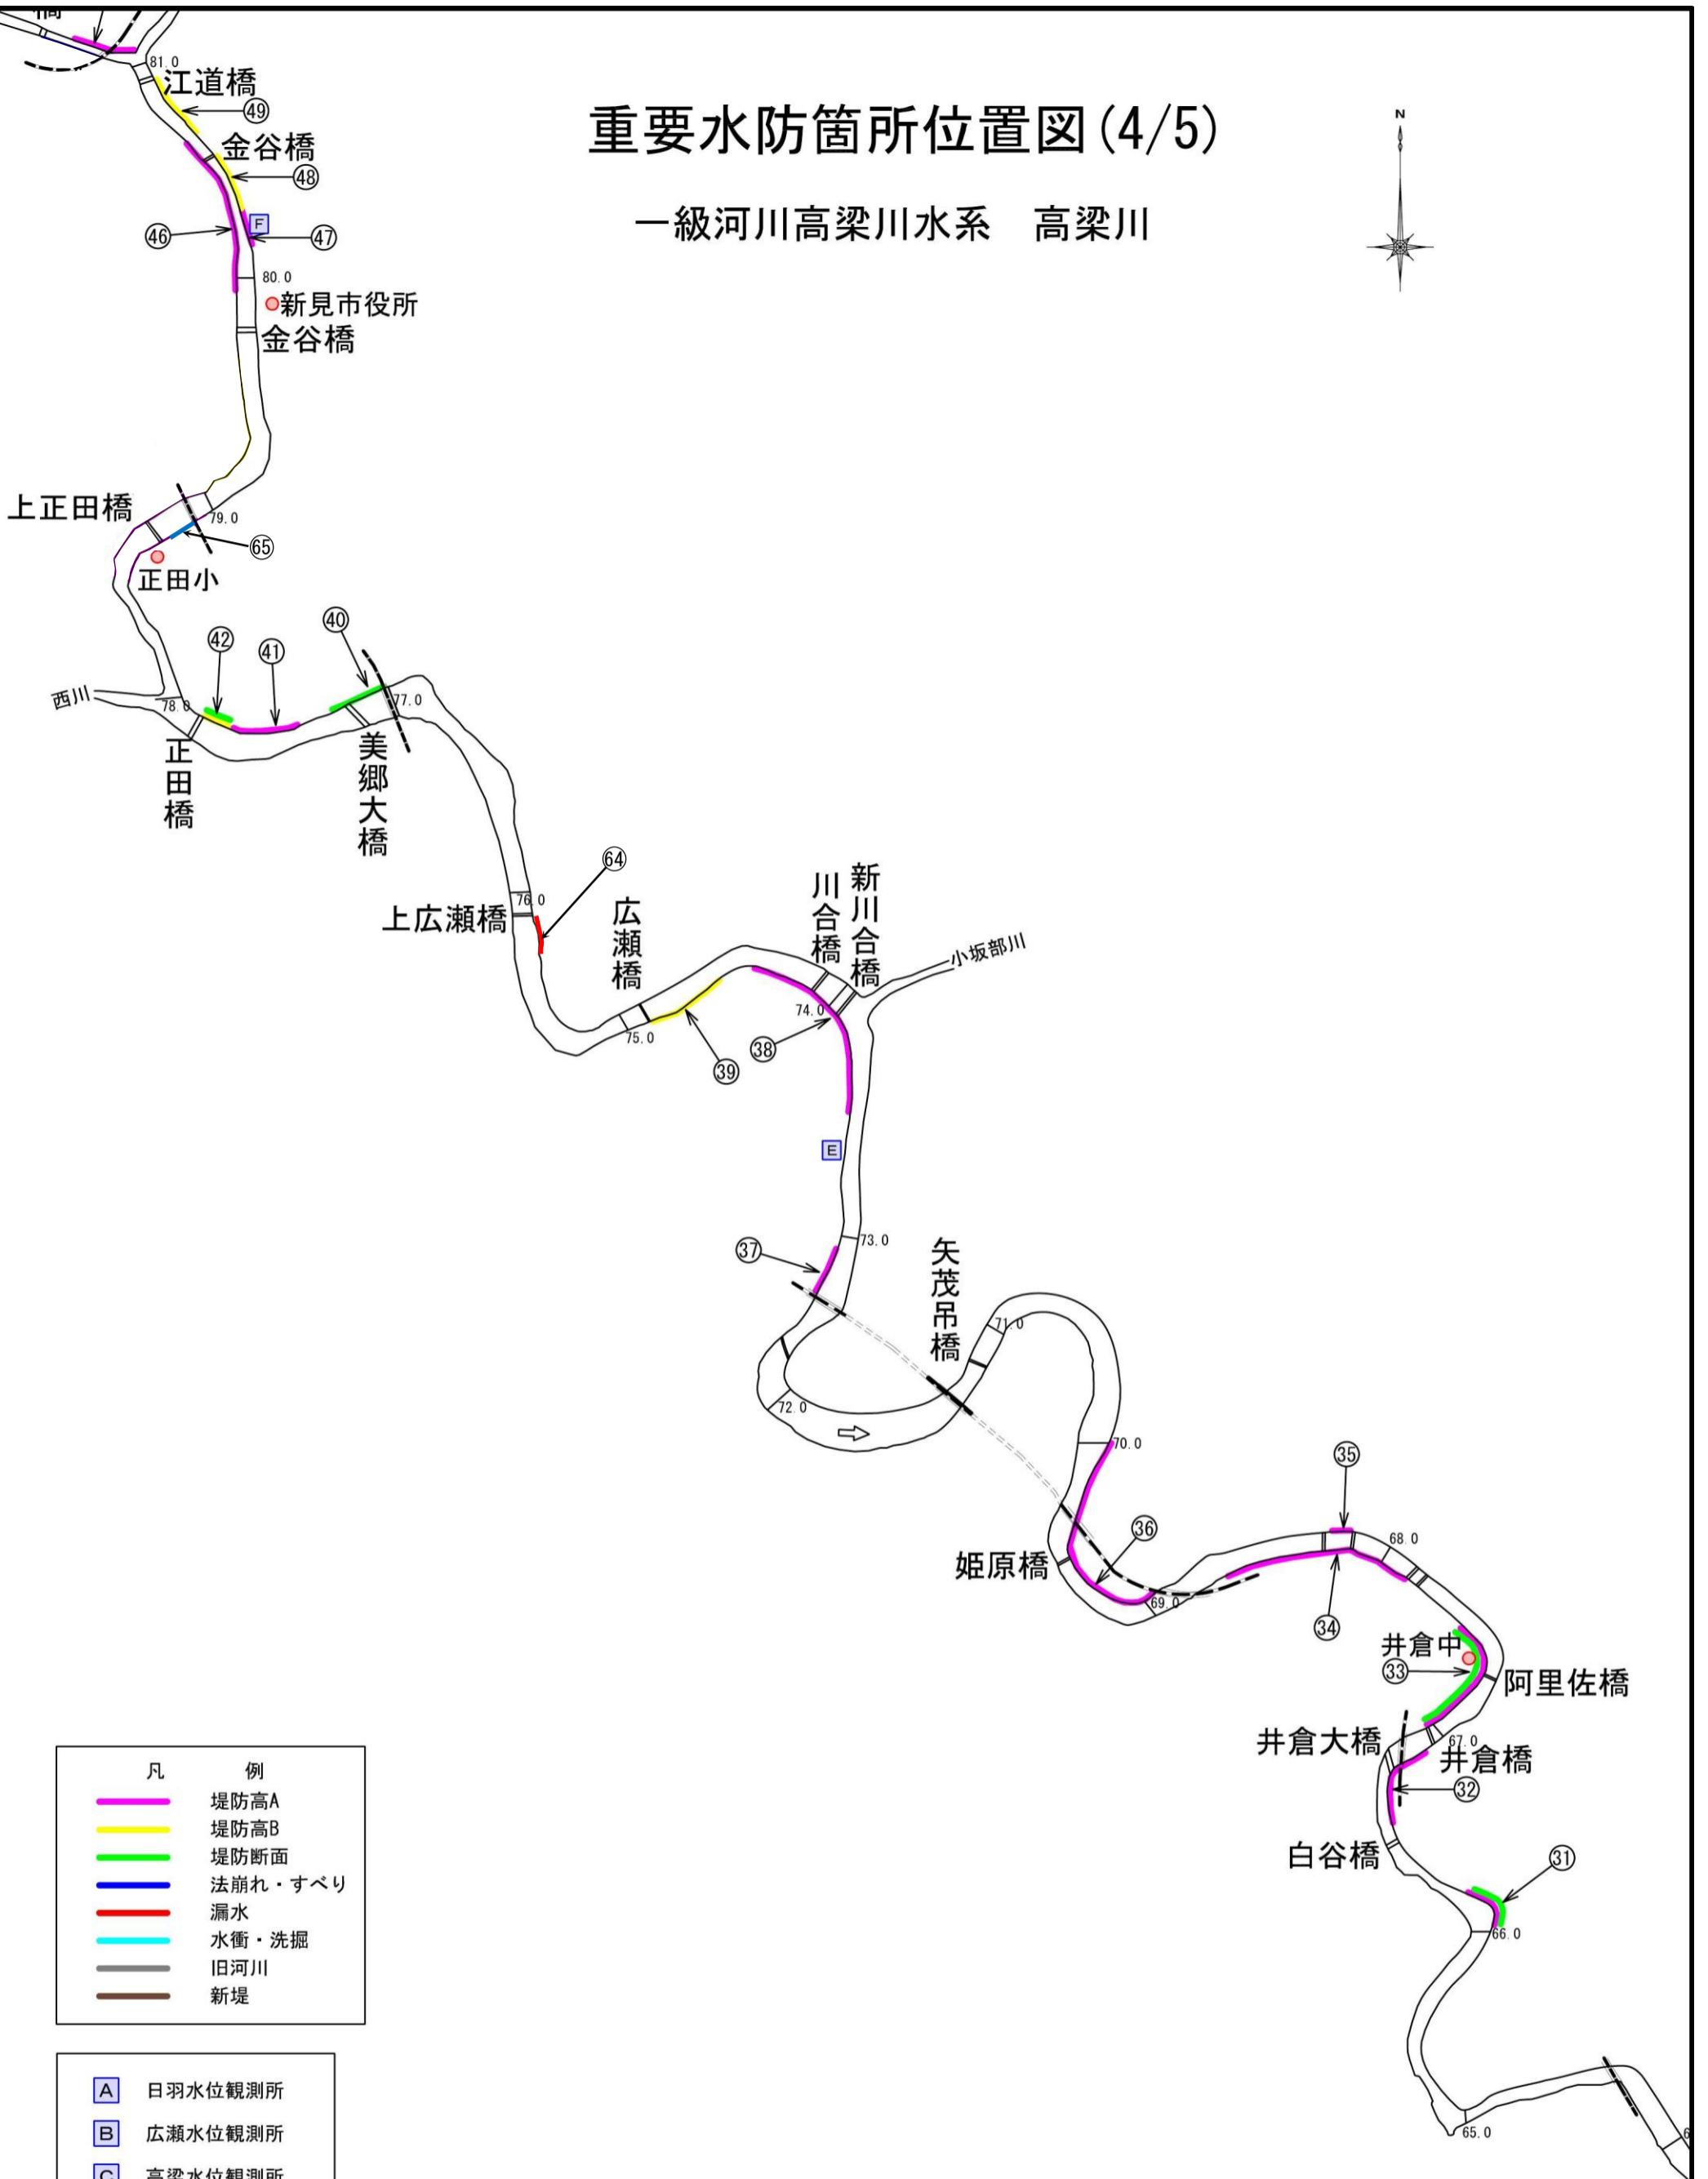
重要水防箇所位置図(4/5)

一級河川高梁川水系　高梁川

N

81.0
江道橋
49
金谷橋
48
F
46
47
80.0
新見市役所
金谷橋

上正田橋
79.0
65
正田小

42
41
40
西川
78.0
77.0
正田橋
美郷大橋

64
上広瀬橋
76.0
広瀬橋
川合橋
新川合橋
小坂部川
74.0
75.0
38
39
E

37
73.0
矢茂吊橋
71.0
72.0
70.0
35
36
68.0
姫原橋
69.0
34
井倉中
33
阿里佐橋
67.0
井倉大橋
井倉橋
32
白谷橋
31
66.0
65.0

| 凡　例 | |
|---|---|
| | 堤防高A |
| | 堤防高B |
| | 堤防断面 |
| | 法崩れ・すべり |
| | 漏水 |
| | 水衝・洗掘 |
| | 旧河川 |
| | 新堤 |

A 日羽水位観測所
B 広瀬水位観測所
C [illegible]